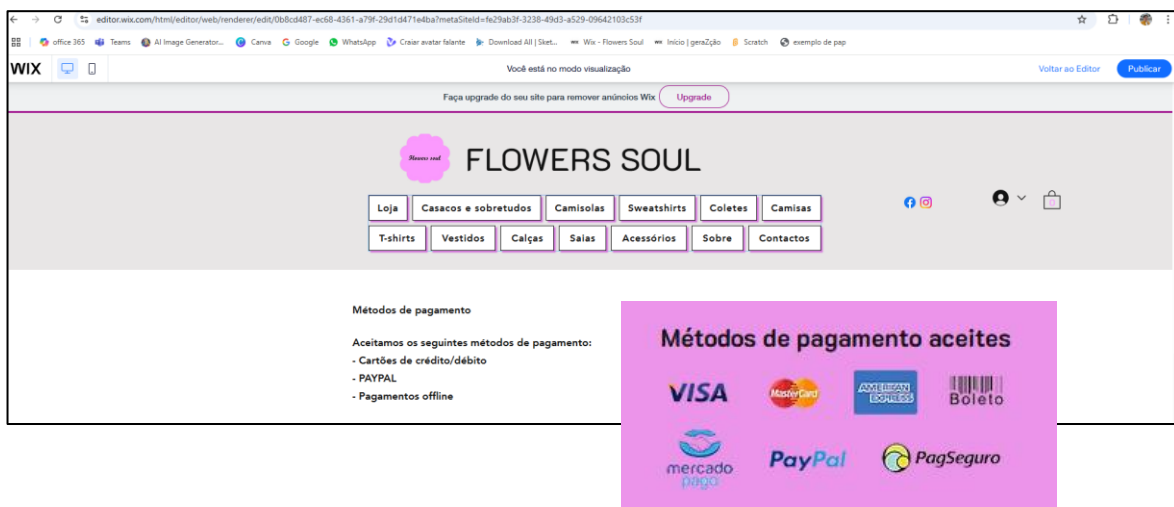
editor.wix.com/html/editor/web/renderer/edit/0b8cd487-ec68-4361-a79f-29d1d471e4ba?metaSiteId=fe29ab3f-3238-49d3-a529-09642103c53f

office 365 Teams AI Image Generator... Canva Google WhatsApp Craiar avatar falante Download All | Sket... Wix - Flowers Soul Início | geraZção Scratch exemplo de pap

WIX

Você está no modo visualização

Voltar ao Editor Publicar

Faça upgrade do seu site para remover anúncios Wix Upgrade

Flowers soul

FLOWERS SOUL

Loja Casacos e sobretudos Camisolas Sweatshirts Coletes Camisas
T-shirts Vestidos Calças Saias Acessórios Sobre Contactos

Métodos de pagamento

Aceitamos os seguintes métodos de pagamento:
- Cartões de crédito/débito
- PAYPAL
- Pagamentos offline

Métodos de pagamento aceites

VISA MasterCard AMERICAN EXPRESS Boleto

mercado pago PayPal PagSeguro